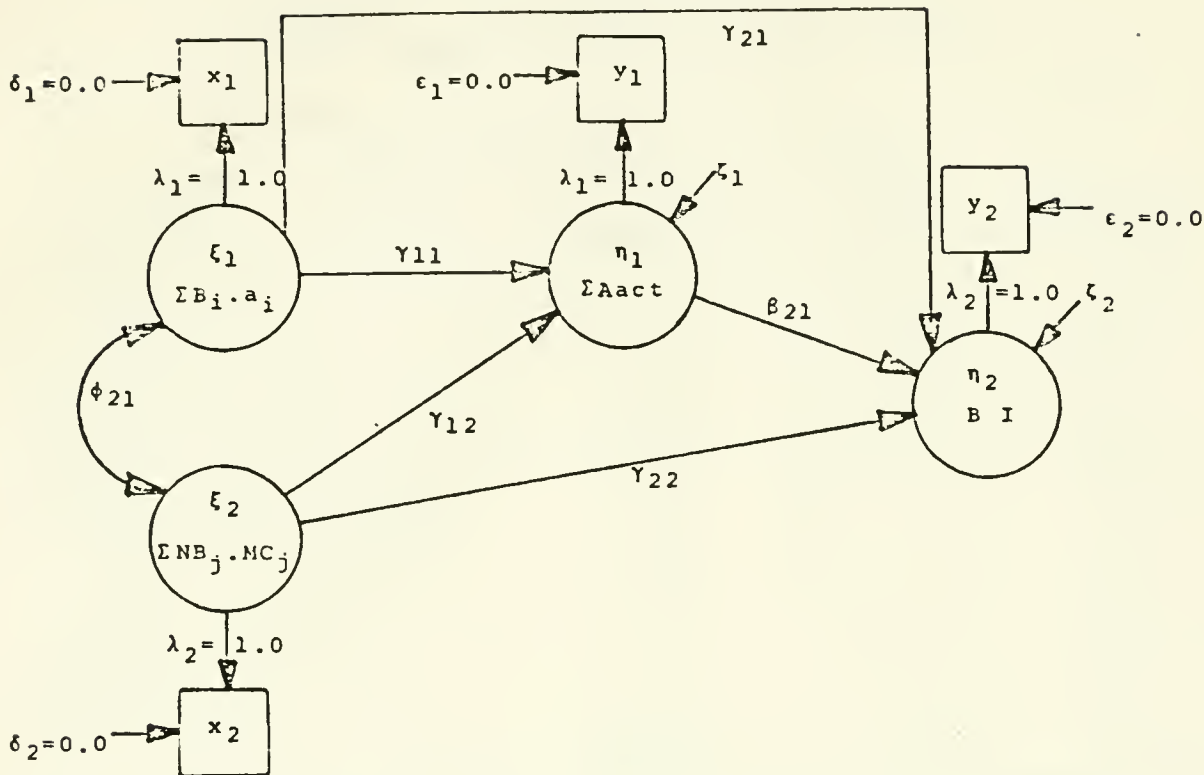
$\gamma_{21}$

$\delta_1=0.0$ $x_1$

$\epsilon_1=0.0$ $y_1$

$\lambda_1=1.0$

$\lambda_1=1.0$ $\zeta_1$

$y_2$ $\epsilon_2=0.0$

$\xi_1$ $\Sigma B_i.a_i$

$\gamma_{11}$

$\eta_1$ $\Sigma Aact$

$\lambda_2=1.0$ $\zeta_2$

$\beta_{21}$

$\phi_{21}$

$\eta_2$ B I

$\gamma_{12}$

$\gamma_{22}$

$\xi_2$ $\Sigma NB_j.MC_j$

$\lambda_2=1.0$

$\delta_2=0.0$ $x_2$